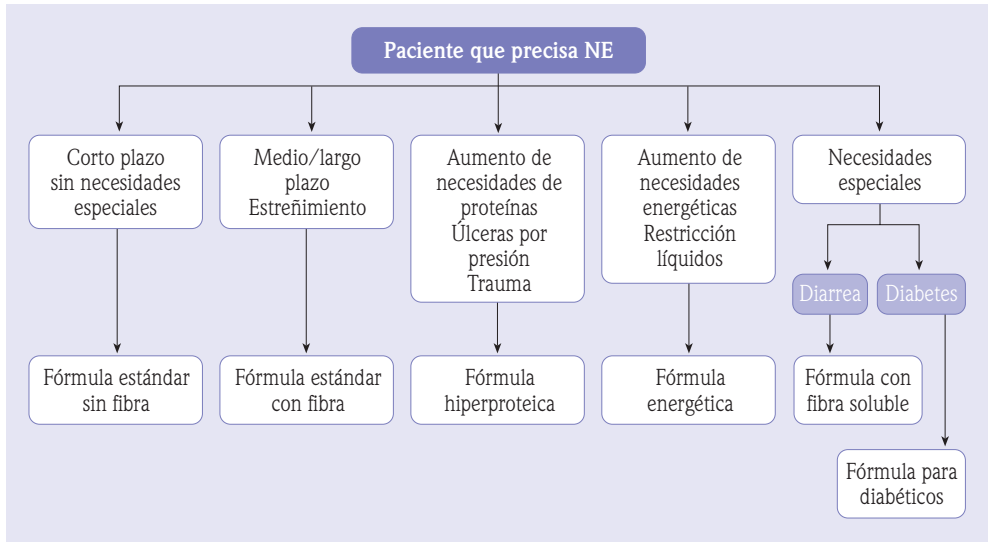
Paciente que precisa NE

Corto plazo sin necesidades especiales

Medio/largo plazo Estreñimiento

Aumento de necesidades de proteínas Úlceras por presión Trauma

Aumento de necesidades energéticas Restricción líquidos

Necesidades especiales

Diarrea

Diabetes

Fórmula estándar sin fibra

Fórmula estándar con fibra

Fórmula hiperproteica

Fórmula energética

Fórmula con fibra soluble

Fórmula para diabéticos